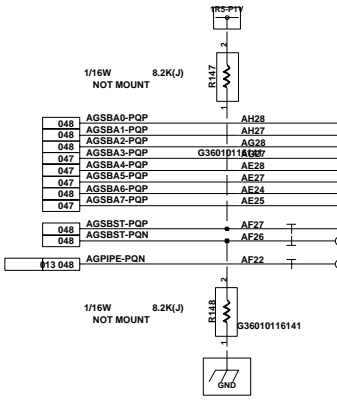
1R5-P1V

2
R147
1

1/16W 8.2K(J)
NOT MOUNT

048 AGSBA0-PQP AH28
048 AGSBA1-PQP AH27
048 AGSBA2-PQP AG28
047 AGSBA3-PQP G36010116141 AG27
047 AGSBA4-PQP AE28
047 AGSBA5-PQP AE27
048 AGSBA6-PQP AE24
047 AGSBA7-PQP AE25

048 AGSBST-PQP AF27
048 AGSBST-PQN AF26

013 048 AGPIPE-PQN AF22

1/16W 8.2K(J)
NOT MOUNT

2
R148
1
G36010116141

GND